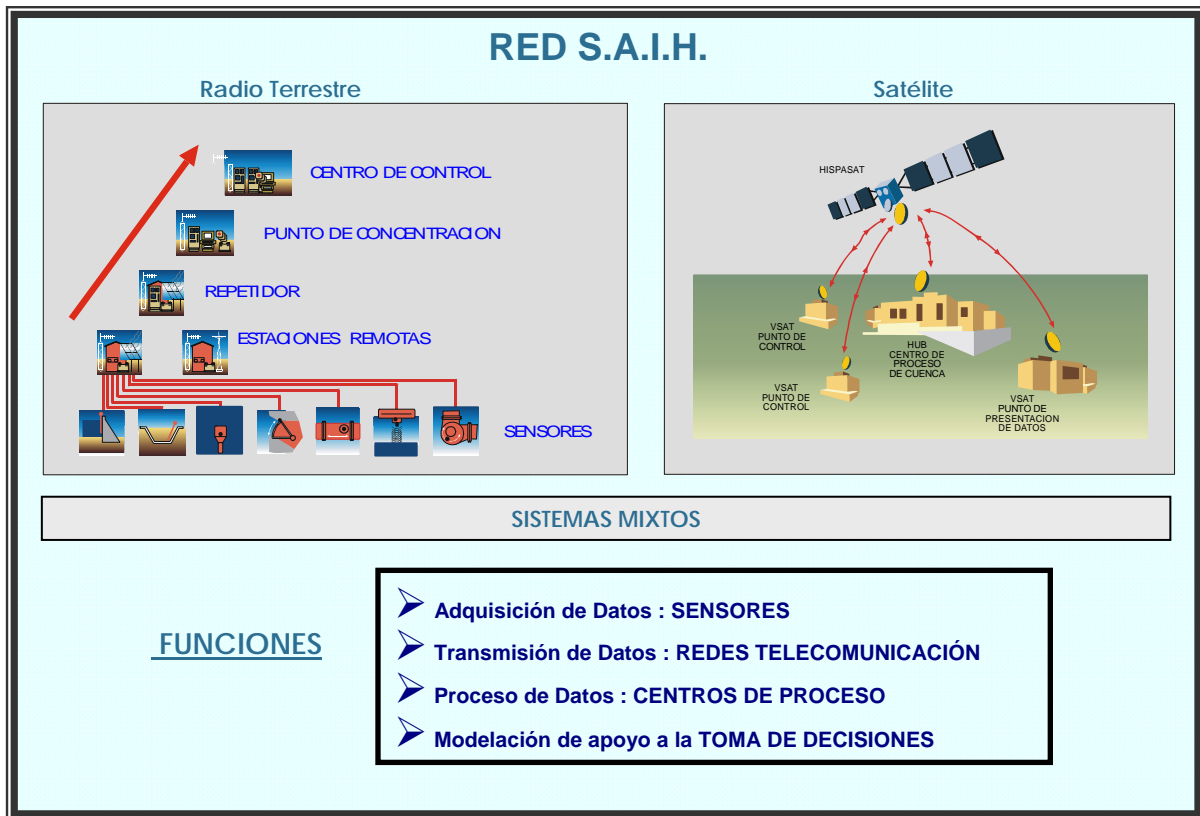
RED S.A.I.H.

Radio Terrestre

CENTRO DE CONTROL

PUNTO DE CONCENTRACION

REPETIDOR

ESTACIONES REMOTAS

SENSORES

Satélite

HISPASAT

VSAT
PUNTO DE
CONTROL

HUB
CENTRO DE
PROCESO
DE CUENCA

VSAT
PUNTO DE
CONTROL

VSAT
PUNTO DE
PRESENTACION
DE DATOS

SISTEMAS MIXTOS

FUNCIONES

Adquisición de Datos : SENSORES

Transmisión de Datos : REDES TELECOMUNICACIÓN

Proceso de Datos : CENTROS DE PROCESO

Modelación de apoyo a la TOMA DE DECISIONES